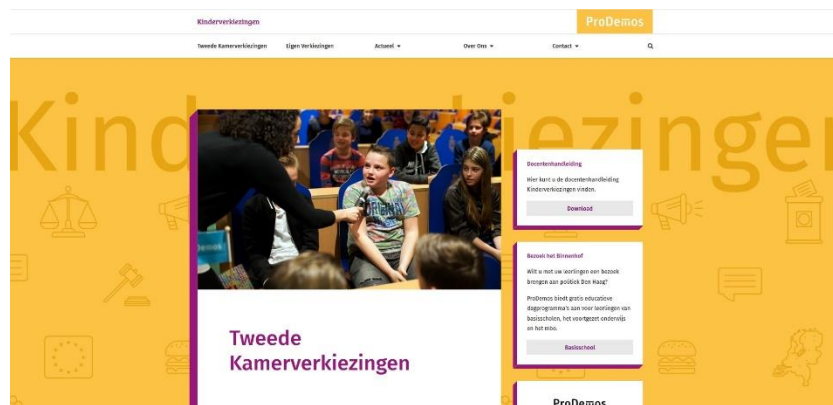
Kinderverkiezingen

ProDemos

Tweede Kamerverkiezingen Eigen Verkiezingen Actueel ▾ Over Ons ▾ Contact ▾

Kind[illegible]iezingen

Docentenhandleiding

Hier kunt u de docentenhandleiding Kinderverkiezingen vinden.

Download

Bezoek het Binnenhof

Wilt u met uw leerlingen een bezoek brengen aan politiek Den Haag?

ProDemos biedt gratis educatieve dagprogramma's aan voor leerlingen van basisscholen, het voortgezet onderwijs en het mbo.

Basisschool

Tweede Kamerverkiezingen

ProDemos